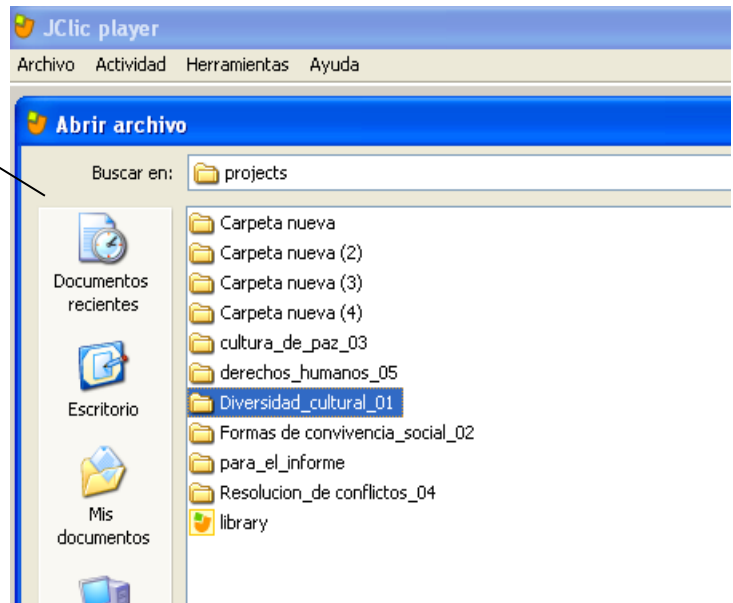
JClic player

Archivo Actividad Herramientas Ayuda

Abrir archivo

Buscar en: projects

Documentos recientes

Escritorio

Mis documentos

Carpeta nueva
Carpeta nueva (2)
Carpeta nueva (3)
Carpeta nueva (4)
cultura_de_paz_03
derechos_humanos_05
Diversidad_cultural_01
Formas de convivencia_social_02
para_el_informe
Resolucion_de conflictos_04
library